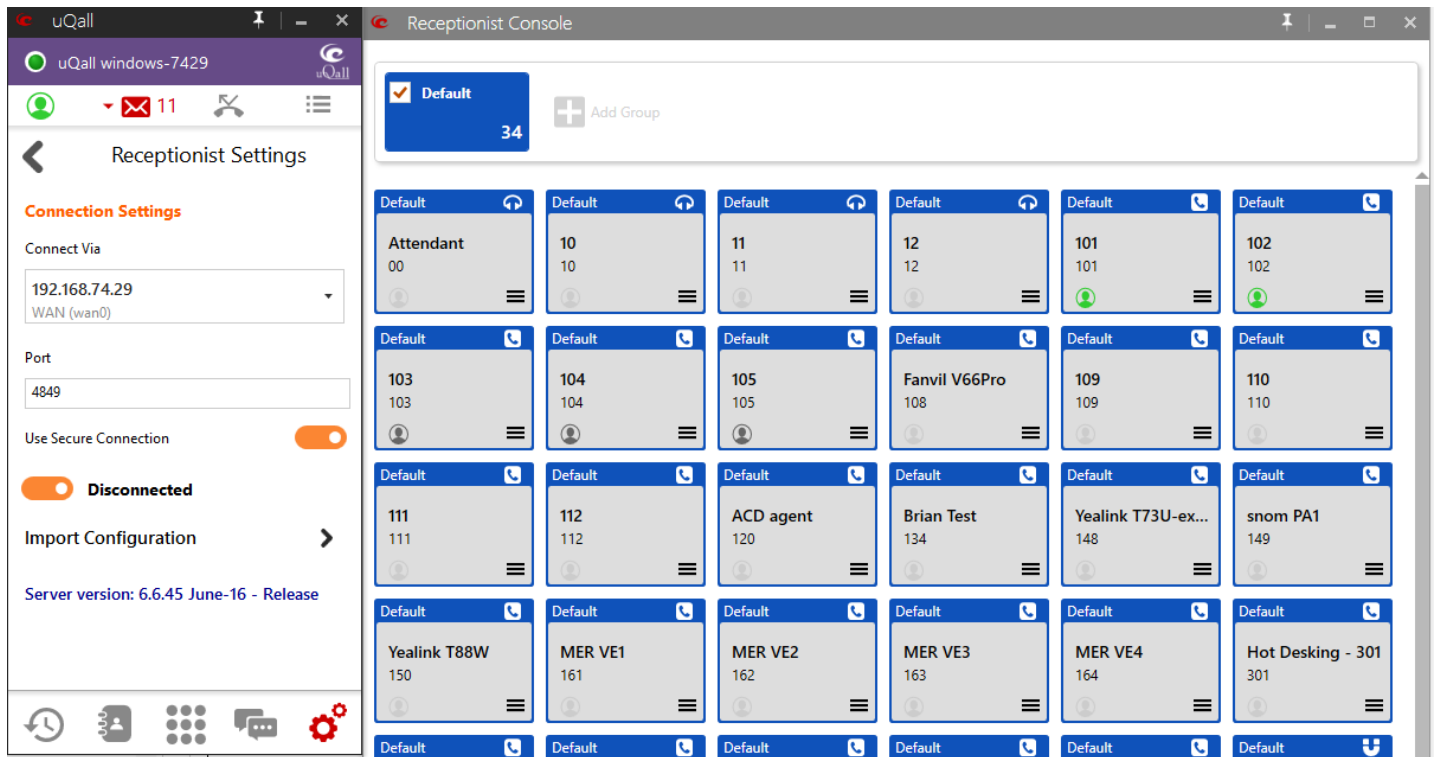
uQall

uQall windows-7429

uQall

11

Receptionist Settings

Connection Settings

Connect Via

192.168.74.29
WAN (wan0)

Port

4849

Use Secure Connection

Disconnected

Import Configuration

Server version: 6.6.45 June-16 - Release

Receptionist Console

Default
34

Add Group

| Default | Default | Default | Default | Default | Default |
|---|---|---|---|---|---|
| Attendant 00 | 10 10 | 11 11 | 12 12 | 101 101 | 102 102 |
| 103 103 | 104 104 | 105 105 | Fanvil V66Pro 108 | 109 109 | 110 110 |
| 111 111 | 112 112 | ACD agent 120 | Brian Test 134 | Yealink T73U-ex... 148 | snom PA1 149 |
| Yealink T88W 150 | MER VE1 161 | MER VE2 162 | MER VE3 163 | MER VE4 164 | Hot Desking - 301 301 |

Default Default Default Default Default Default